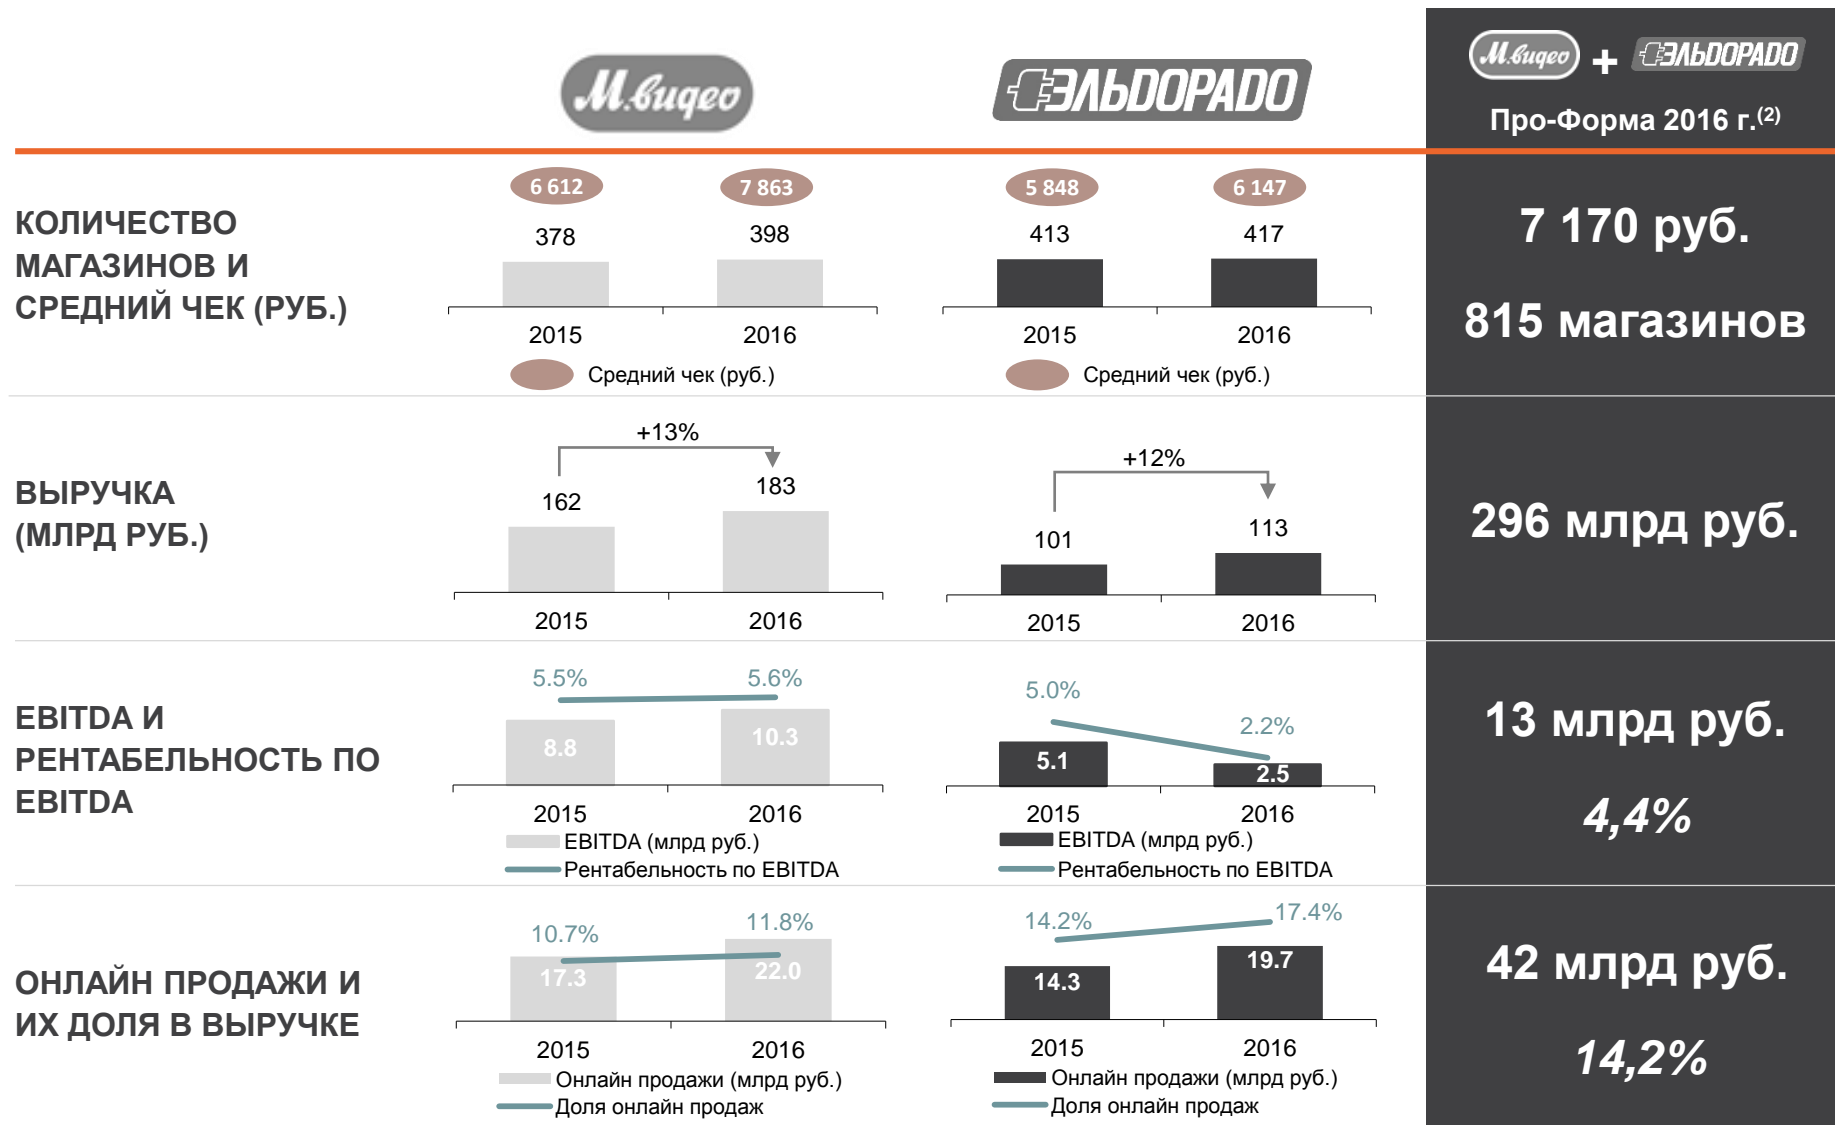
М.видео

ЭЛЬДОРАДО

М.видео + ЭЛЬДОРАДО
Про-Форма 2016 г.$^{(2)}$

КОЛИЧЕСТВО МАГАЗИНОВ И СРЕДНИЙ ЧЕК (РУБ.)

6 612
7 863
378
398
2015
2016
Средний чек (руб.)

5 848
6 147
413
417
2015
2016
Средний чек (руб.)

7 170 руб.
815 магазинов

ВЫРУЧКА (МЛРД РУБ.)

+13%
162
183
2015
2016

+12%
101
113
2015
2016

296 млрд руб.

EBITDA И РЕНТАБЕЛЬНОСТЬ ПО EBITDA

5.5%
5.6%
8.8
10.3
2015
2016
EBITDA (млрд руб.)
Рентабельность по EBITDA

5.0%
2.2%
5.1
2.5
2015
2016
EBITDA (млрд руб.)
Рентабельность по EBITDA

13 млрд руб.
4,4%

ОНЛАЙН ПРОДАЖИ И ИХ ДОЛЯ В ВЫРУЧКЕ

10.7%
11.8%
17.3
22.0
2015
2016
Онлайн продажи (млрд руб.)
Доля онлайн продаж

14.2%
17.4%
14.3
19.7
2015
2016
Онлайн продажи (млрд руб.)
Доля онлайн продаж

42 млрд руб.
14,2%